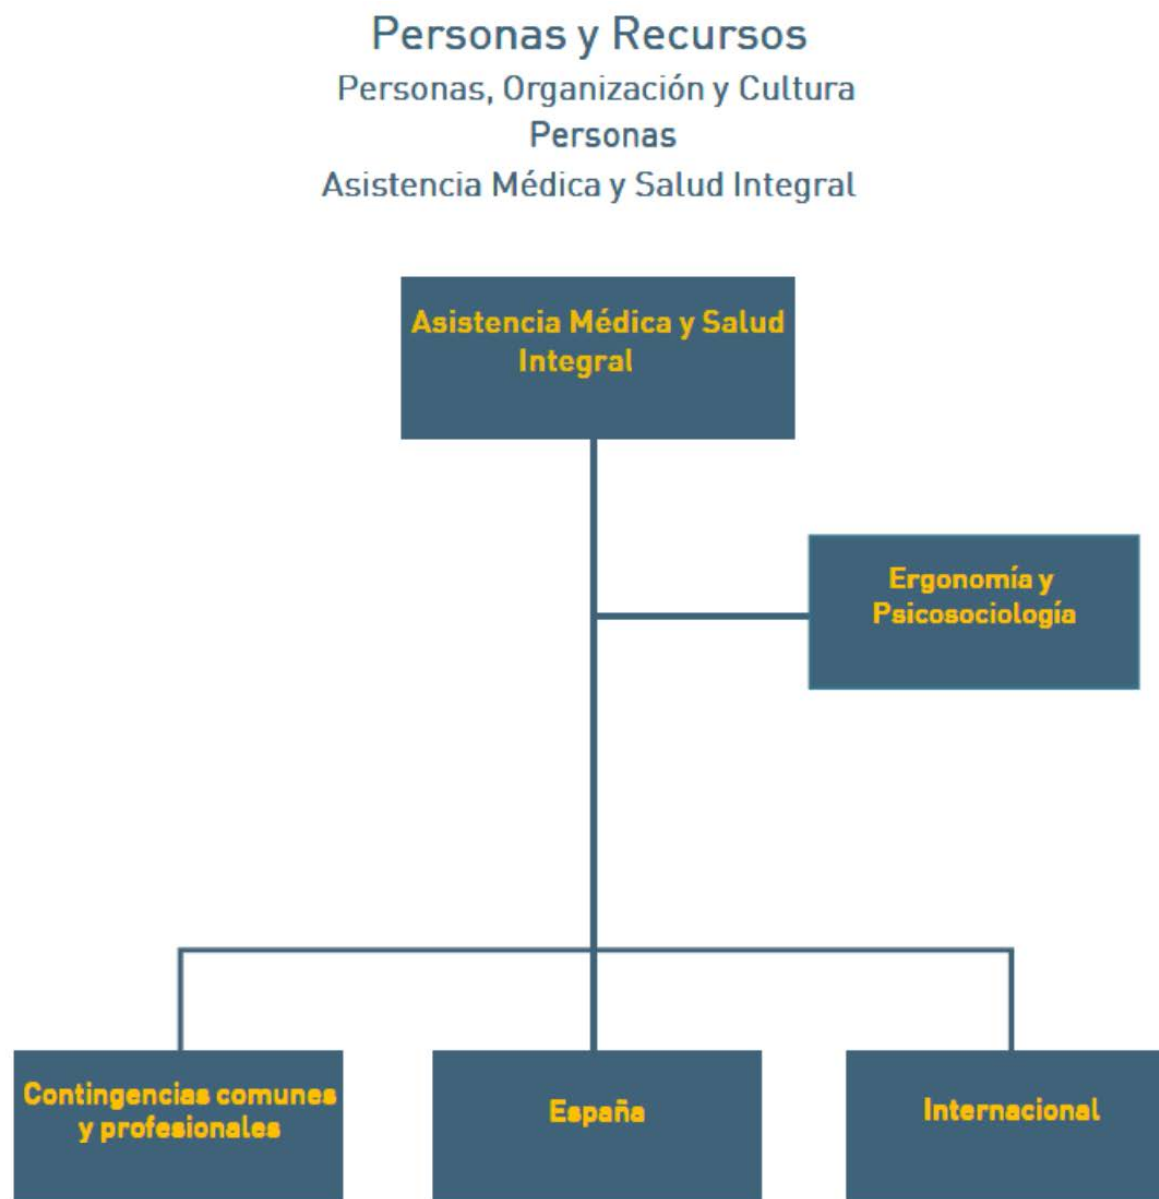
Personas y Recursos
Personas, Organización y Cultura
Personas
Asistencia Médica y Salud Integral

Asistencia Médica y Salud Integral

Ergonomía y Psicosociología

Contingencias comunes y profesionales

España

Internacional